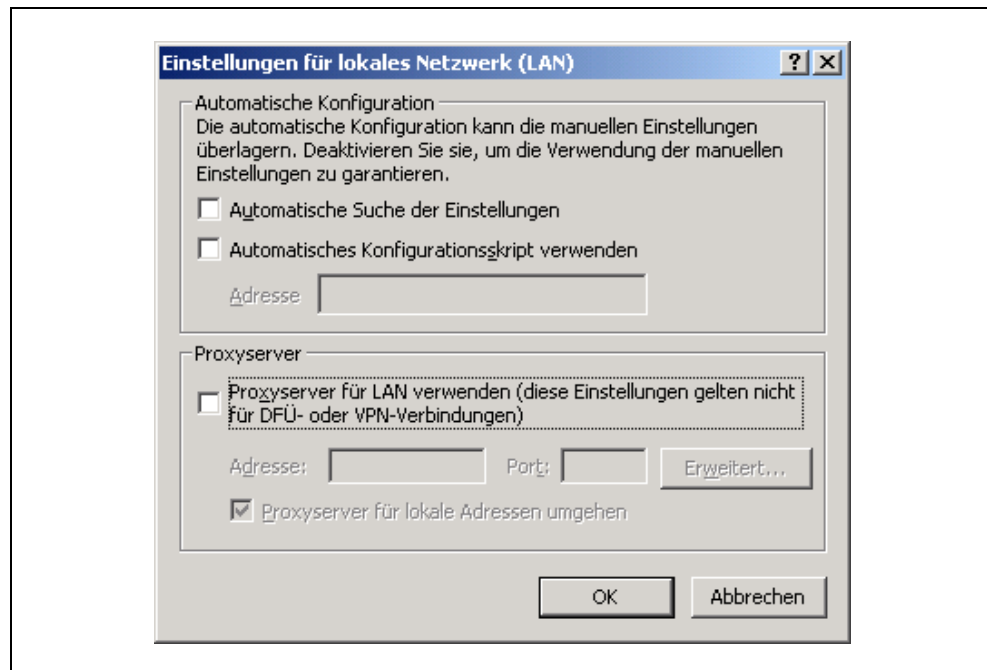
Einstellungen für lokales Netzwerk (LAN)

? X

Automatische Konfiguration

Die automatische Konfiguration kann die manuellen Einstellungen überlagern. Deaktivieren Sie sie, um die Verwendung der manuellen Einstellungen zu garantieren.

Automatische Suche der Einstellungen

Automatisches Konfigurationsskript verwenden

Adresse

Proxyserver

Proxyserver für LAN verwenden (diese Einstellungen gelten nicht für DFÜ- oder VPN-Verbindungen)

Adresse:

Port:

Erweitert...

Proxyserver für lokale Adressen umgehen

OK

Abbrechen